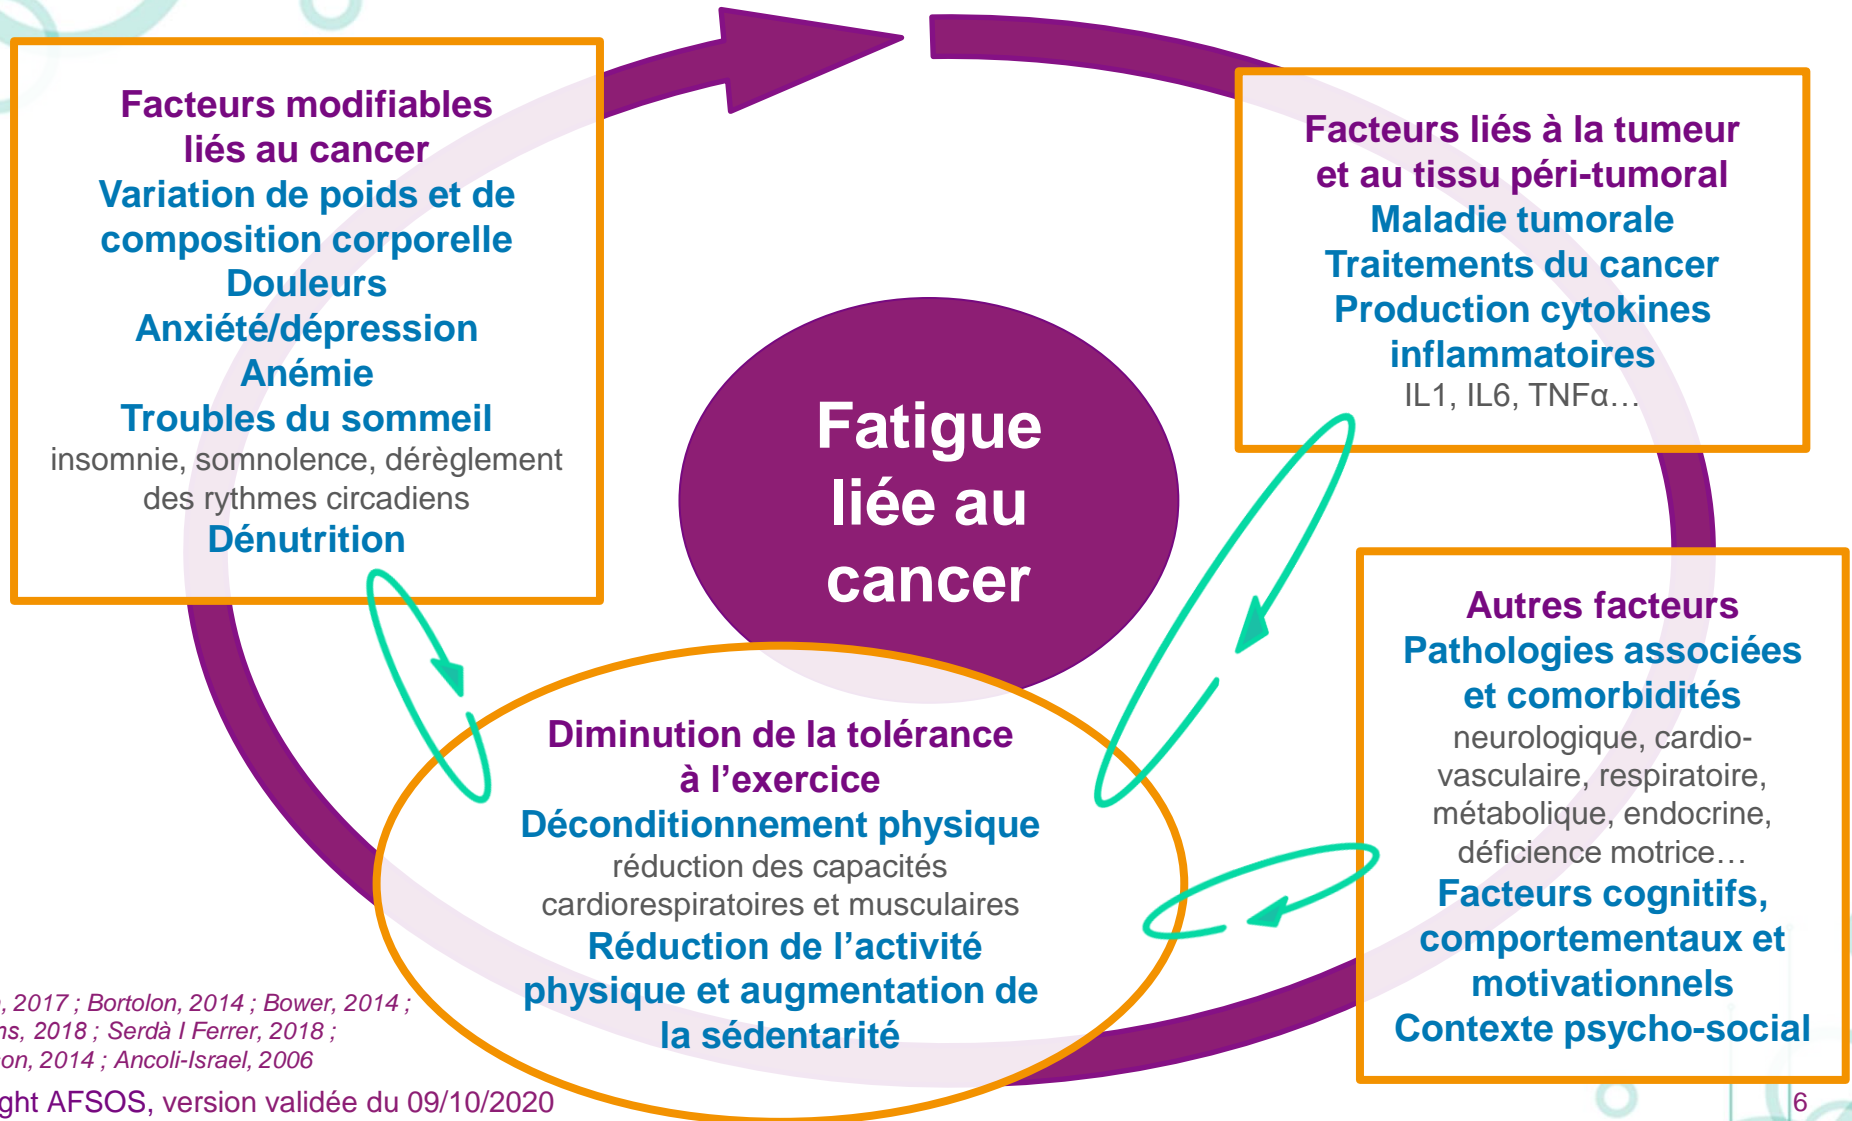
Facteurs modifiables liés au cancer
Variation de poids et de composition corporelle
Douleurs
Anxiété/dépression
Anémie
Troubles du sommeil
insomnie, somnolence, dérèglement des rythmes circadiens
Dénutrition

Fatigue liée au cancer

Facteurs liés à la tumeur et au tissu péri-tumoral
Maladie tumorale
Traitements du cancer
Production cytokines inflammatoires
IL1, IL6, TNFα…

Autres facteurs
Pathologies associées et comorbidités
neurologique, cardio-vasculaire, respiratoire, métabolique, endocrine, déficience motrice…
Facteurs cognitifs, comportementaux et motivationnels
Contexte psycho-social

Diminution de la tolérance à l'exercice
Déconditionnement physique
réduction des capacités cardiorespiratoires et musculaires
Réduction de l'activité physique et augmentation de la sédentarité

, 2017 ; Bortolon, 2014 ; Bower, 2014 ;
ns, 2018 ; Serdà I Ferrer, 2018 ;
on, 2014 ; Ancoli-Israel, 2006
ght AFSOS, version validée du 09/10/2020
6